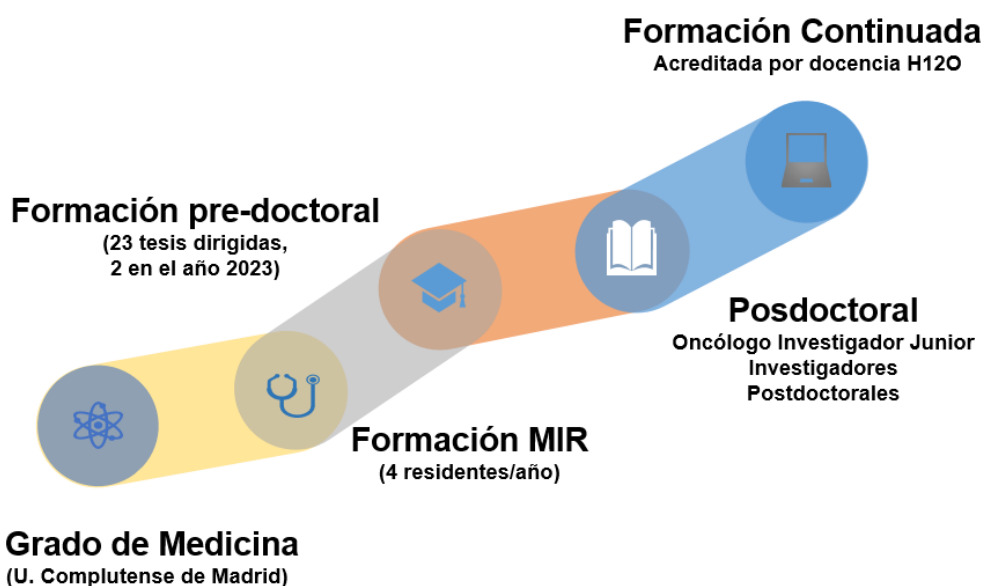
Formación Continuada
Acreditada por docencia H12O

Formación pre-doctoral
(23 tesis dirigidas,
2 en el año 2023)

Posdoctoral
Oncólogo Investigador Junior
Investigadores
Postdoctorales

Formación MIR
(4 residentes/año)

Grado de Medicina
(U. Complutense de Madrid)